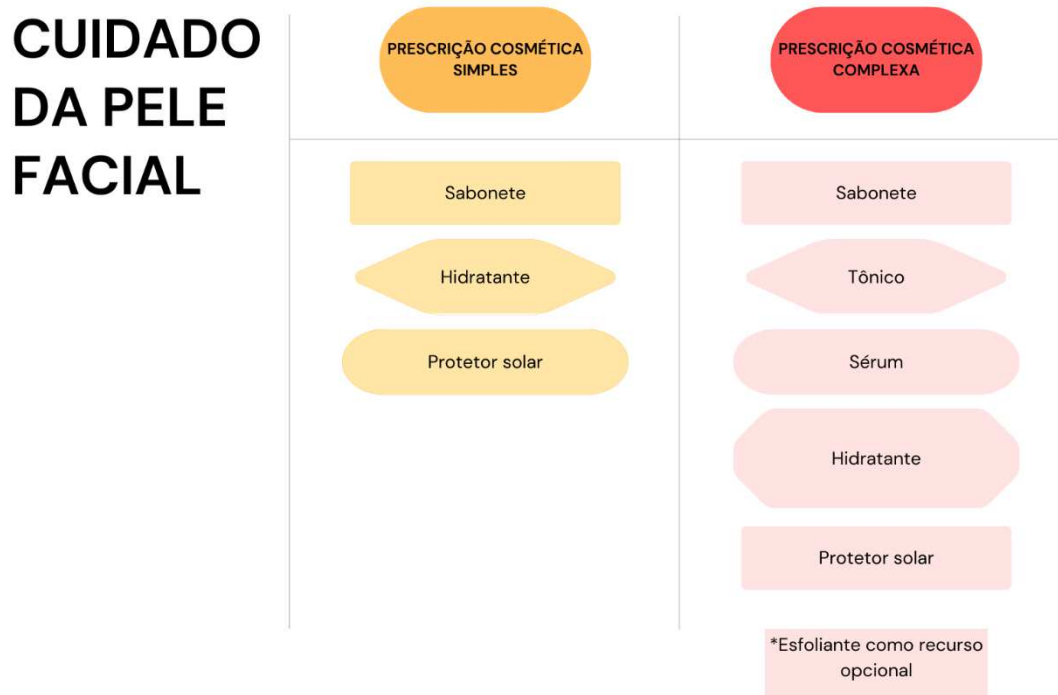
CUIDADO DA PELE FACIAL

PRESCRIÇÃO COSMÉTICA SIMPLES

Sabonete

Hidratante

Protetor solar

PRESCRIÇÃO COSMÉTICA COMPLEXA

Sabonete

Tônico

Sérum

Hidratante

Protetor solar

*Esfoliante como recurso opcional